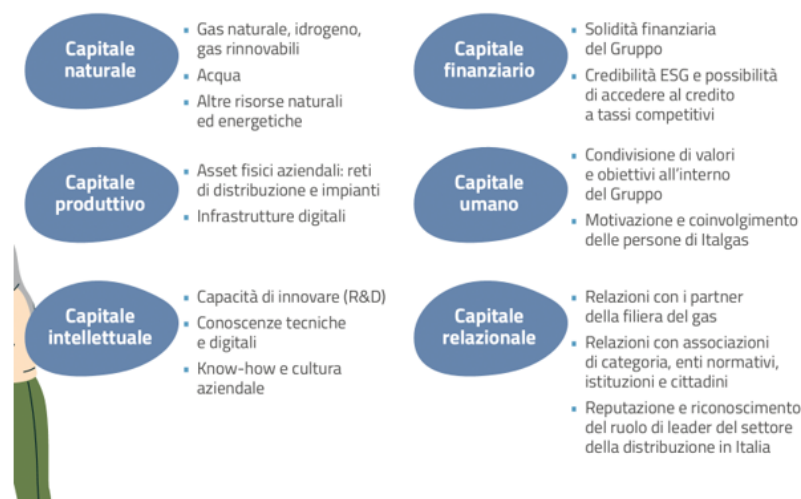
Capitale naturale

- Gas naturale, idrogeno, gas rinnovabili
- Acqua
- Altre risorse naturali ed energetiche

Capitale produttivo

- Asset fisici aziendali: reti di distribuzione e impianti
- Infrastrutture digitali

Capitale intellettuale

- Capacità di innovare (R&D)
- Conoscenze tecniche e digitali
- Know-how e cultura aziendale

Capitale finanziario

- Solidità finanziaria del Gruppo
- Credibilità ESG e possibilità di accedere al credito a tassi competitivi

Capitale umano

- Condivisione di valori e obiettivi all'interno del Gruppo
- Motivazione e coinvolgimento delle persone di Italgas

Capitale relazionale

- Relazioni con i partner della filiera del gas
- Relazioni con associazioni di categoria, enti normativi, istituzioni e cittadini
- Reputazione e riconoscimento del ruolo di leader del settore della distribuzione in Italia